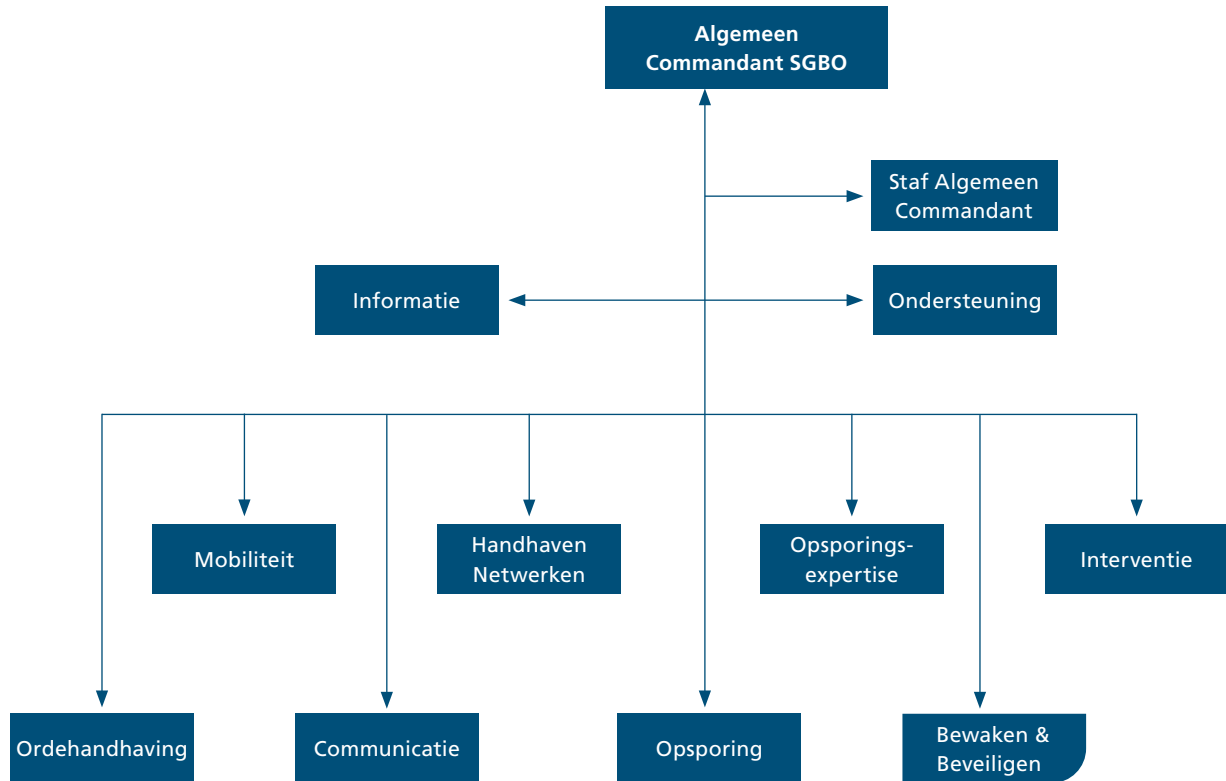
Algemeen Commandant SGBO

Staf Algemeen Commandant

Informatie

Ondersteuning

Mobiliteit

Handhaven Netwerken

Opsporingsexpertise

Interventie

Ordehandhaving

Communicatie

Opsporing

Bewaken & Beveiligen